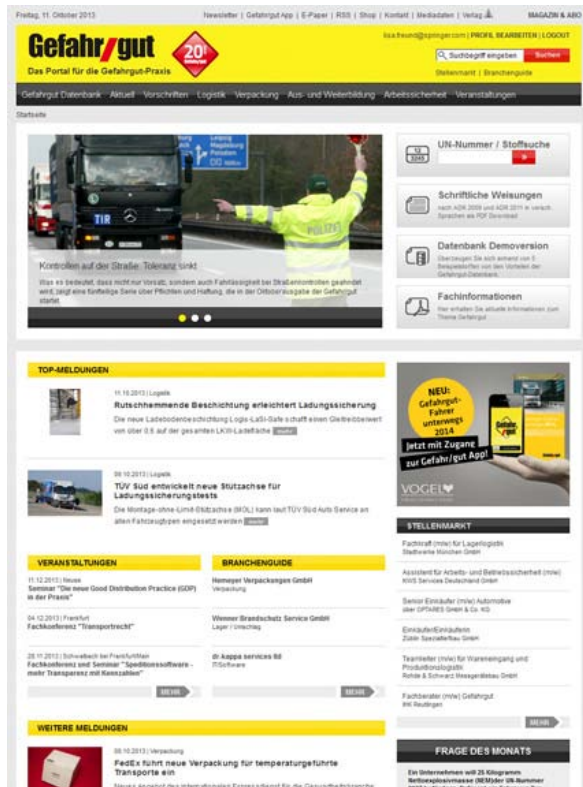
Freitag, 11. Oktober 2013

Newsletter | Gefahrgut App | E-Paper | RSS | Shop | Kontakt | Mediadaten | Verlag

MAGAZIN & ABO

Gefahr/gut

Das Portal für die Gefahrgut-Praxis

20 Jahre

lisa.freund@springer.com | PROFIL BEARBEITEN | LOGOUT

Suchbegriff eingeben

Suchen

Stellenmarkt | Branchenguide

Gefahrgut Datenbank Aktuell Vorschriften Logistik Verpackung Aus- und Weiterbildung Arbeitssicherheit Veranstaltungen

Startseite

Leipzig Magdeburg Potsdam

TIR

POLIZEI

Kontrollen auf der Straße: Toleranz sinkt

Was es bedeutet, dass nicht nur Vorsatz, sondern auch Fahrlässigkeit bei Straßenkontrollen geahndet wird, zeigt eine fünfteilige Serie über Pflichten und Haftung, die in der Oktoberausgabe der Gefahrgut startet.

UN-Nummer / Stoffsuche

Schriftliche Weisungen

nach ADR 2009 und ADR 2011 in verschiedenen Sprachen als PDF Download

Datenbank Demoversion

Überzeugen Sie sich anhand von 5 Beispielstoffen von den Vorteilen der Gefahrgut-Datenbank

Fachinformationen

Hier erhalten Sie aktuelle Informationen zum Thema Gefahrgut

TOP-MELDUNGEN

11.10.2013 | Logistik

Rutschhemmende Beschichtung erleichtert Ladungssicherung

Die neue Ladebodenbeschichtung Logo-LaSi-Safe schafft einen Gleitreibbeiwert von über 0,6 auf der gesamten LKW-Ladefläche mehr

09.10.2013 | Logistik

TÜV Süd entwickelt neue Stützachse für Ladungssicherungstests

Die Montage-ohne-Limit-Stützachse (MOL) kann laut TÜV Süd Auto Service an allen Fahrzeugtypen eingesetzt werden mehr

NEU: Gefahrgut-Fahrer unterwegs 2014

Jetzt mit Zugang zur Gefahr/gut App!

VOGEL

STELLENMARKT

Fachkraft (m/w) für Lagerlogistik
Stadtwerke München GmbH

Assistent für Arbeits- und Gesundheitssicherheit (m/w)
KWS Services Deutschland GmbH

Senior Einkäufer (m/w) Automotive
über OPTARES GmbH & Co. KG

Einkäufer/Einkäuferin
Zöllin Spezialtiefbau GmbH

Teamleiter (m/w) für Wareneingang und Produktionslogistik
Rohde & Schwarz Messgerätebau GmbH

Fachberater (m/w) Gefahrgut
IHK Reutlingen

MEHR

VERANSTALTUNGEN

11.12.2013 | Neuss
Seminar "Die neue Good Distribution Practice (GDP) in der Praxis"

04.12.2013 | Frankfurt
Fachkonferenz "Transportrecht"

28.11.2013 | Schwalbach bei Frankfurt/Main
Fachkonferenz und Seminar "Speditionssoftware - mehr Transparenz mit Kennzahlen"

MEHR

BRANCHENGUIDE

Hemeyer Verpackungen GmbH
Verpackung

Wiemer Brandschutz Service GmbH
Lager / Umschlag

dr.kappa services ltd
IT/Software

MEHR

WEITERE MELDUNGEN

08.10.2013 | Verpackung

FedEx führt neue Verpackung für temperaturgeführte Transporte ein

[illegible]

FRAGE DES MONATS

Ein Unternehmen will 25 Kilogramm Nettoexplosivmasse (NEM) der UN-Nummer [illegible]